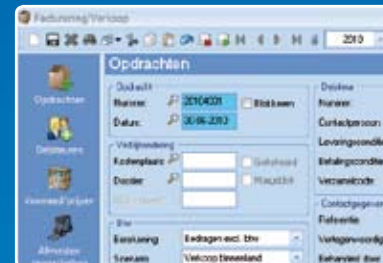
Facturering/Verkoop

2010

Opdrachten

Debiteuren

Artikelen/Prijzen

Afdrukken

Opdrachten

Opdracht

Nummer 20100431

Blokkeren

Datum 30-06-2010

Verbijzondering

Kostenplaats

Gebruiksd

Drager

Maandbl

Btw

Berekening Bedragen excl. btw

Scenario Verkoop binnenland

Debiteur

Nummer

Contactpersoon

Leveringsconditi

Betalingsconditi

Verzamelcode

Contactgegeven

Referentie

Vertegenwoordig

Behandeld door